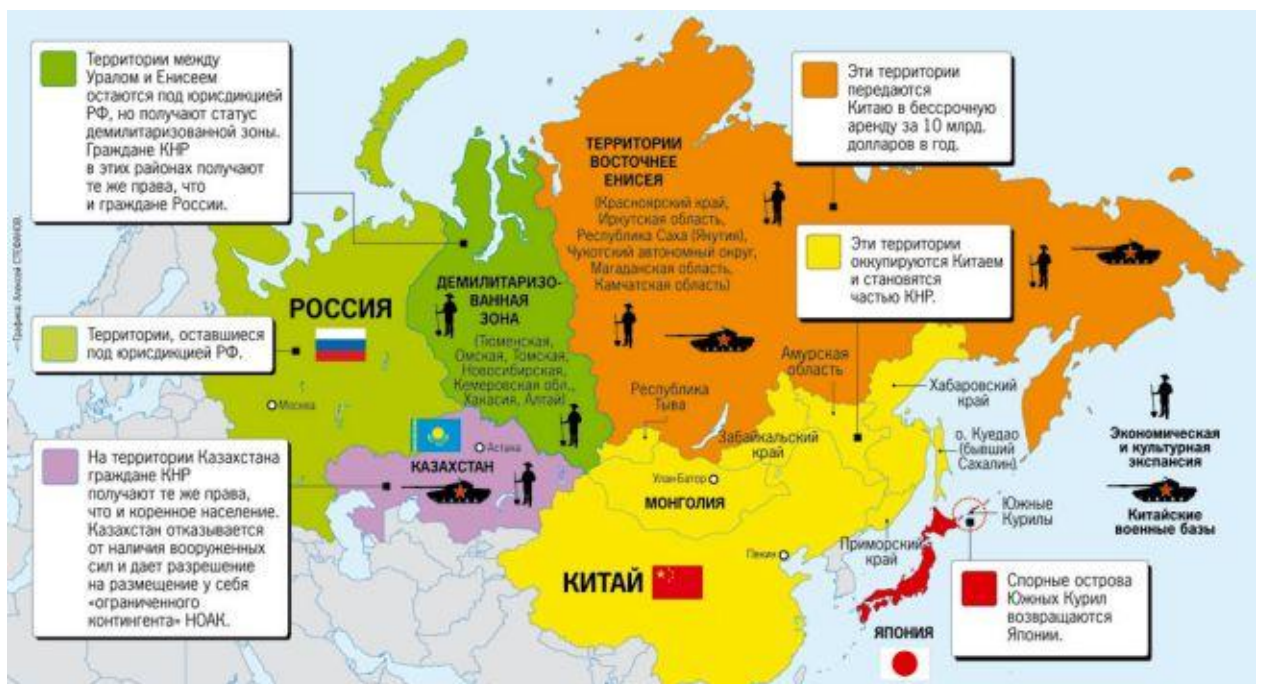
Территории между Уралом и Енисеем остаются под юрисдикцией РФ, но получают статус демилитаризованной зоны. Граждане КНР в этих районах получают те же права, что и граждане России.

Эти территории передаются Китаю в бессрочную аренду за 10 млрд. долларов в год.

ТЕРРИТОРИИ ВОСТОЧНЕЕ ЕНИСЕЯ
(Красноярский край, Иркутская область, Республика Саха (Якутия), Чукотский автономный округ, Магаданская область, Камчатская область)

Эти территории оккупируются Китаем и становятся частью КНР.

Графика Алексея СТЕФАНОВА

ДЕМИЛИТАРИЗОВАННАЯ ЗОНА
(Тюменская, Омская, Томская, Новосибирская, Кемеровская обл., Хакасия, Алтай)

РОССИЯ

Территории, оставшиеся под юрисдикцией РФ.

Москва

Амурская область

Республика Тыва

Хабаровский край

Астана

КАЗАХСТАН

Забайкальский край

о. Куедао (бывший Сахалин)

Экономическая и культурная экспансия

На территории Казахстана граждане КНР получают те же права, что и коренное население. Казахстан отказывается от наличия вооруженных сил и дает разрешение на размещение у себя «ограниченного контингента» НОАК.

Улан-Батор

МОНГОЛИЯ

Южные Курилы

Китайские военные базы

Пекин

Приморский край

КИТАЙ

Спорные острова Южных Курил возвращаются Японии.

ЯПОНИЯ